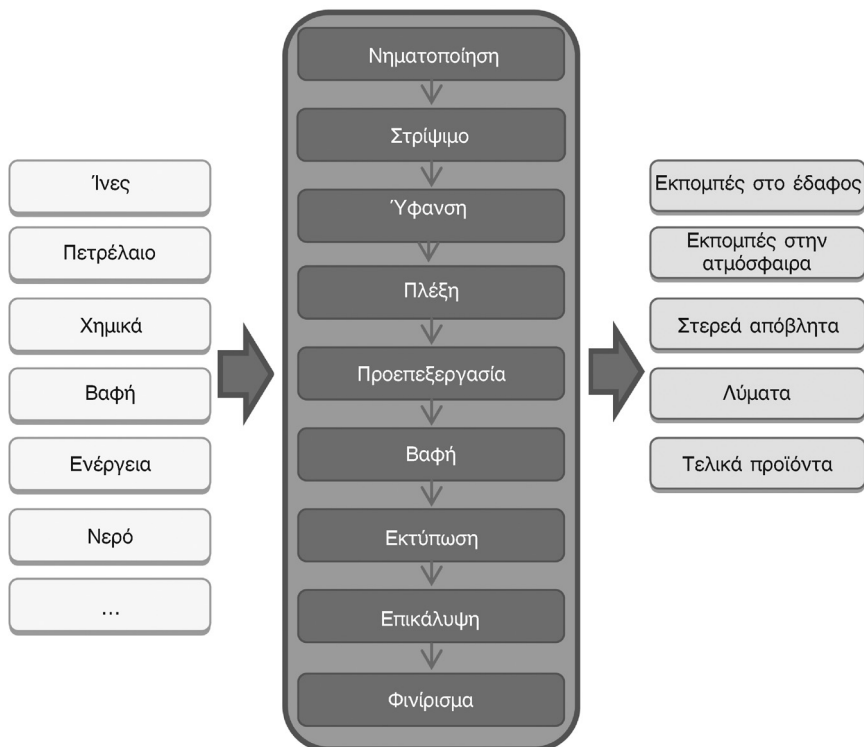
Ίνες

Πετρέλαιο

Χημικά

Βαφή

Ενέργεια

Νερό

...

Νηματοποίηση

Στρίψιμο

Ύφανση

Πλέξη

Προεπεξεργασία

Βαφή

Εκτύπωση

Επικάλυψη

Φινίρισμα

Εκπομπές στο έδαφος

Εκπομπές στην ατμόσφαιρα

Στερεά απόβλητα

Λύματα

Τελικά προϊόντα